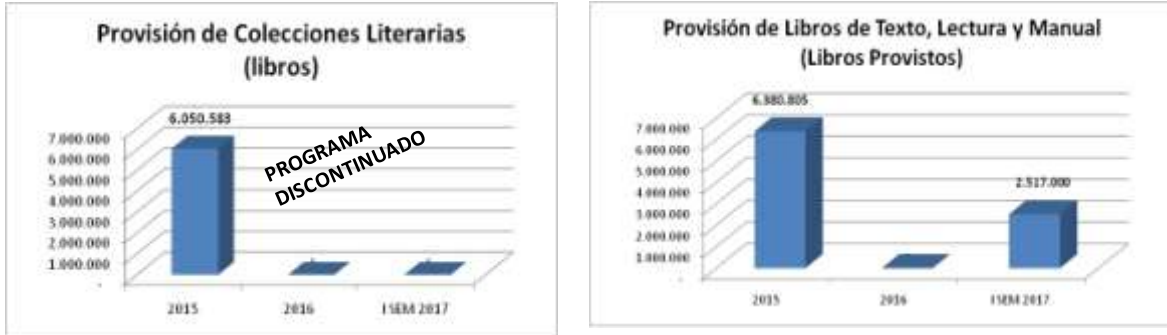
Provisión de Colecciones Literarias (libros)

6.050.583

PROGRAMA DISCONTINUADO

7.000.000
6.000.000
5.000.000
4.000.000
3.000.000
2.000.000
1.000.000
-

2015
2016
I SEM 2017

Provisión de Libros de Texto, Lectura y Manual (Libros Provistos)

6.380.805

2.517.000

7.000.000
6.000.000
5.000.000
4.000.000
3.000.000
2.000.000
1.000.000
-

2015
2016
I SEM 2017